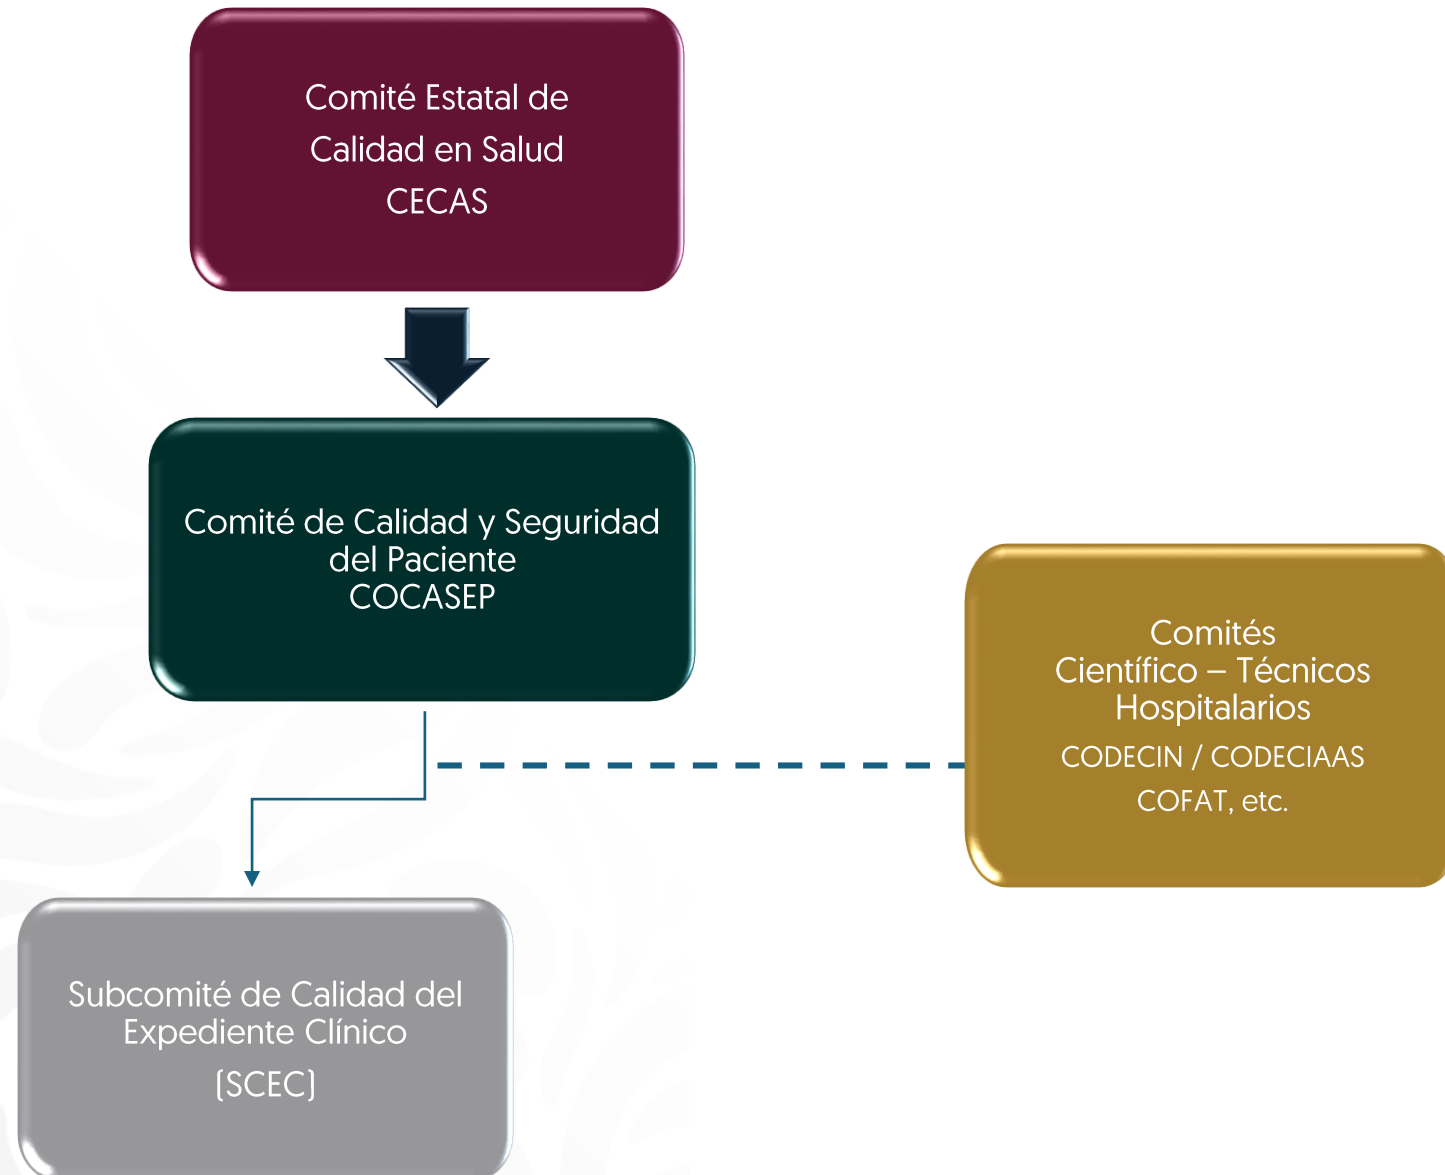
Comité Estatal de Calidad en Salud
CECAS

Comité de Calidad y Seguridad del Paciente
COCASEP

Comités Científico – Técnicos Hospitalarios
CODECIN / CODECIAAS
COFAT, etc.

Subcomité de Calidad del Expediente Clínico
(SCEC)